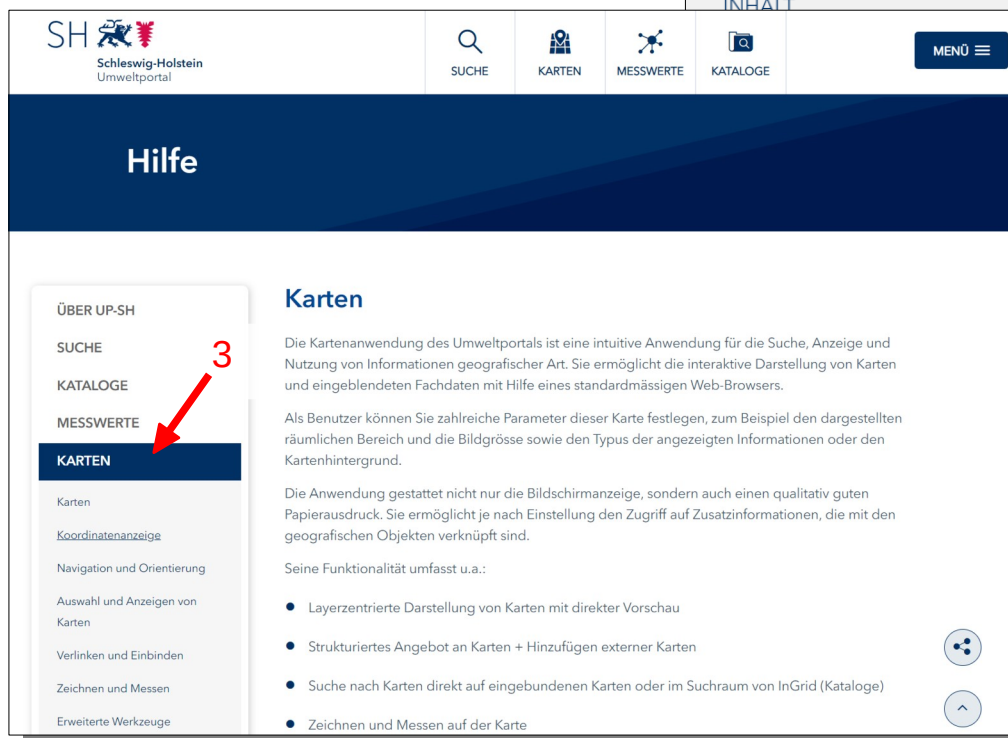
INHALT

SH

Schleswig-Holstein
Umweltportal

SUCHE

KARTEN

MESSWERTE

KATALOGE

MENÜ

Hilfe

ÜBER UP-SH

SUCHE

KATALOGE

MESSWERTE

KARTEN

Karten

Koordinatenanzeige

Navigation und Orientierung

Auswahl und Anzeigen von Karten

Verlinken und Einbinden

Zeichnen und Messen

Erweiterte Werkzeuge

3

Karten

Die Kartenanwendung des Umweltportals ist eine intuitive Anwendung für die Suche, Anzeige und Nutzung von Informationen geografischer Art. Sie ermöglicht die interaktive Darstellung von Karten und eingeblendeten Fachdaten mit Hilfe eines standardmässigen Web-Browsers.

Als Benutzer können Sie zahlreiche Parameter dieser Karte festlegen, zum Beispiel den dargestellten räumlichen Bereich und die Bildgrösse sowie den Typus der angezeigten Informationen oder den Kartenhintergrund.

Die Anwendung gestattet nicht nur die Bildschirmanzeige, sondern auch einen qualitativ guten Papierausdruck. Sie ermöglicht je nach Einstellung den Zugriff auf Zusatzinformationen, die mit den geografischen Objekten verknüpft sind.

Seine Funktionalität umfasst u.a.:

- Layerzentrierte Darstellung von Karten mit direkter Vorschau
- Strukturiertes Angebot an Karten + Hinzufügen externer Karten
- Suche nach Karten direkt auf eingebundenen Karten oder im Suchraum von InGrid (Kataloge)
- Zeichnen und Messen auf der Karte